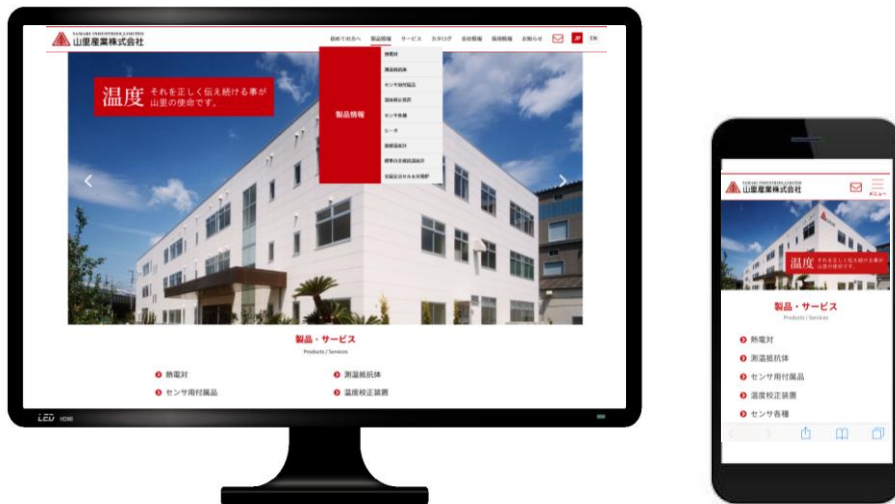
YAMARI INDUSTRIES, LIMITED
山里産業株式会社

初めての方へ 製品情報 サービス カタログ 会社情報 採用情報 お知らせ JP EN

製品情報

熱電対
測温抵抗体
センサ用付属品
温度校正装置
センサ各種
ヒータ
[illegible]
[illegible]
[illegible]

温度 それを正しく伝え続ける事が山里の使命です。

製品・サービス
Products / Services

熱電対
測温抵抗体
センサ用付属品
温度校正装置

LED

YAMARI INDUSTRIES, LIMITED
山里産業株式会社
メニュー

温度 それを正しく伝え続ける事が山里の使命です。

製品・サービス
Products / Services

熱電対
測温抵抗体
センサ用付属品
温度校正装置
センサ各種